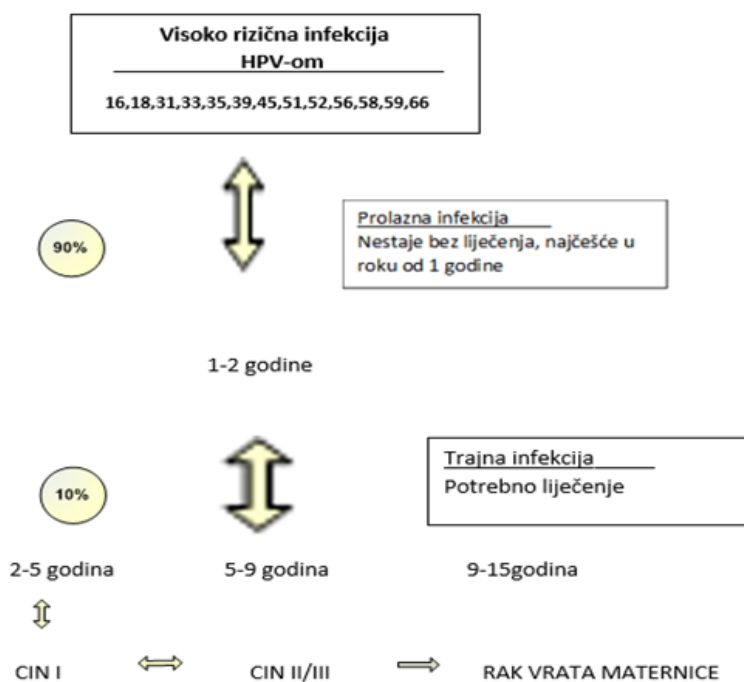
Visoko rizična infekcija HPV-om

16,18,31,33,35,39,45,51,52,56,58,59,66

90%

Prolazna infekcija
Nestaje bez liječenja, najčešće u roku od 1 godine

1-2 godine

10%

Trajna infekcija
Potrebno liječenje

2-5 godina

5-9 godina

9-15godina

CIN I

CIN II/III

RAK VRATA MATERNICE